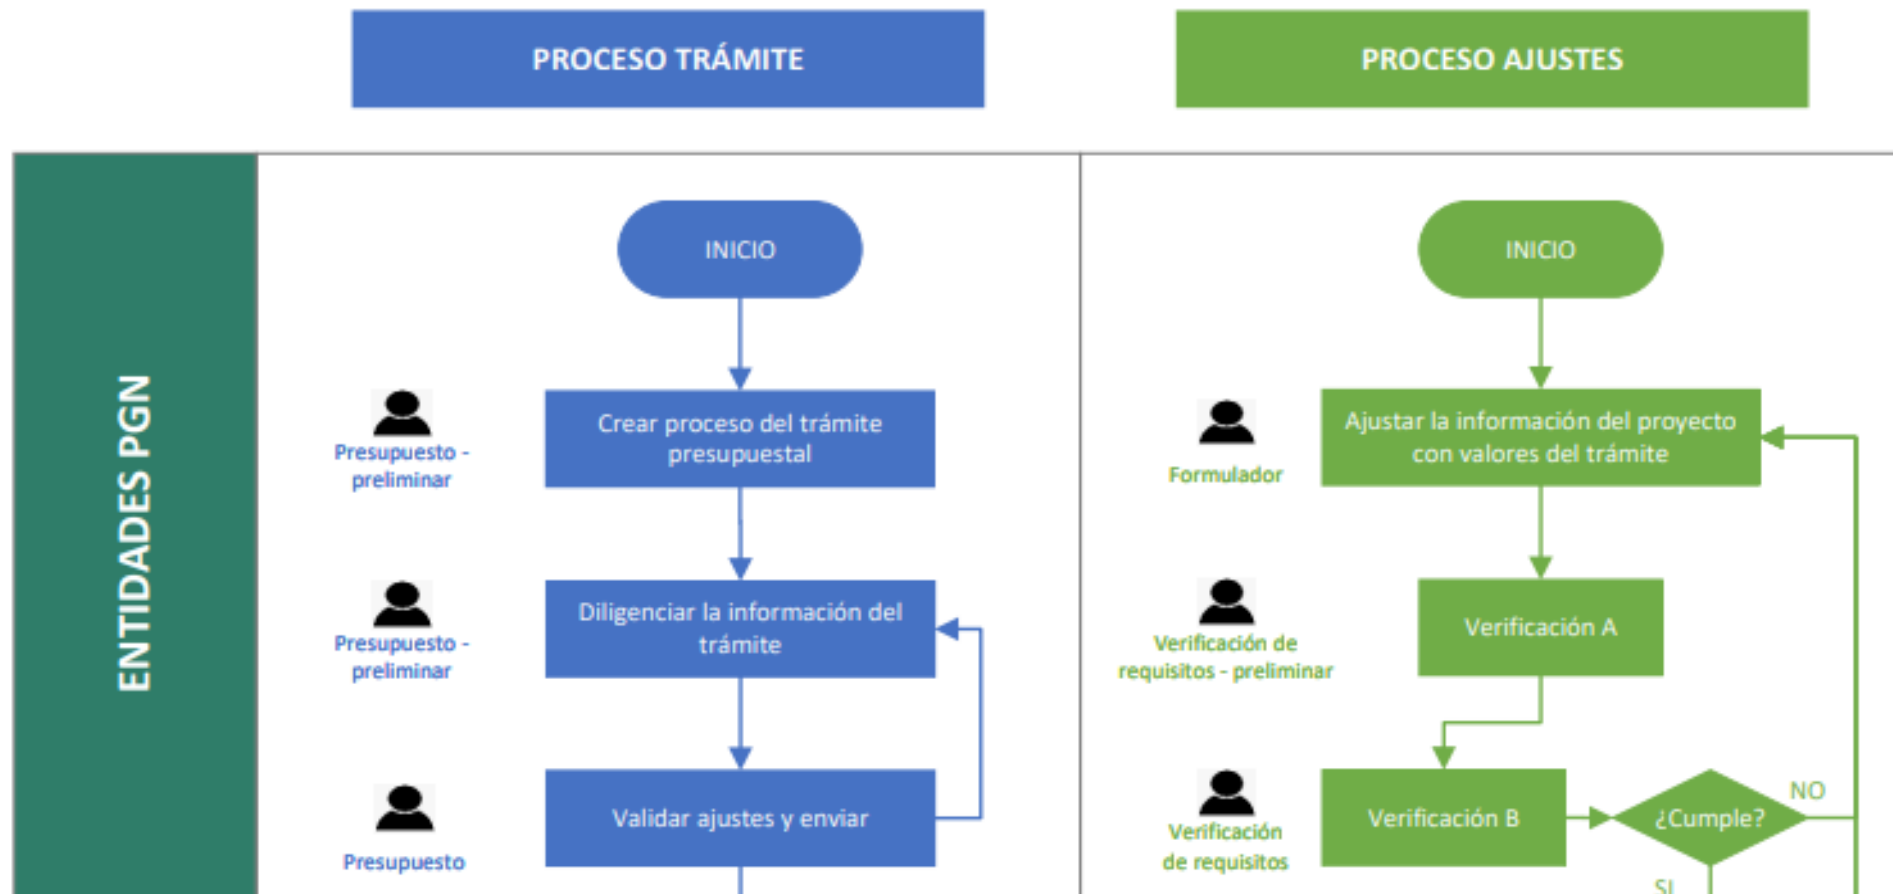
PROCESO TRÁMITE

PROCESO AJUSTES

ENTIDADES PGN

INICIO

Presupuesto - preliminar

Crear proceso del trámite presupuestal

Presupuesto - preliminar

Diligenciar la información del trámite

Presupuesto

Validar ajustes y enviar

INICIO

Formulador

Ajustar la información del proyecto con valores del trámite

Verificación de requisitos - preliminar

Verificación A

Verificación de requisitos

Verificación B

¿Cumple?

NO

SI